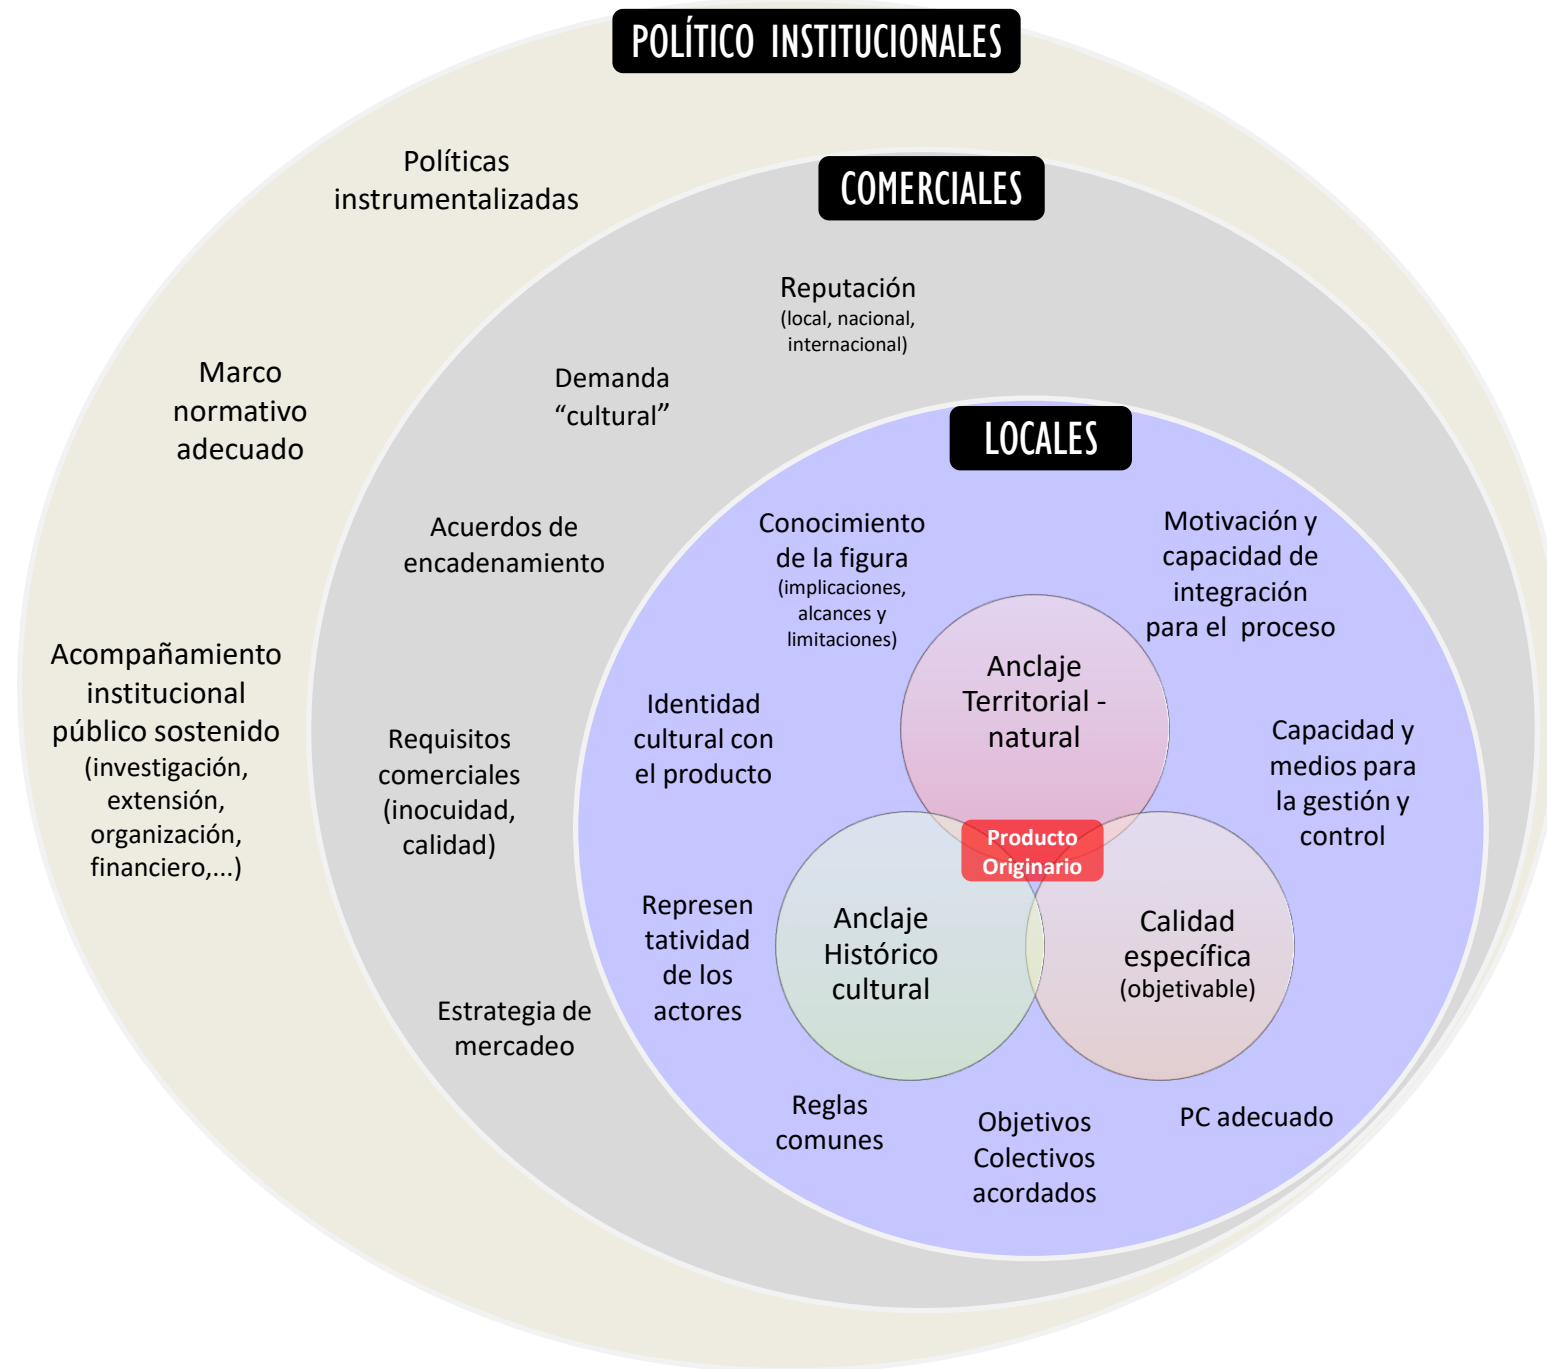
POLÍTICO INSTITUCIONALES

Políticas instrumentalizadas

Marco normativo adecuado

Acompañamiento institucional público sostenido (investigación, extensión, organización, financiero,...)

COMERCIALES

Reputación (local, nacional, internacional)

Demanda “cultural”

Acuerdos de encadenamiento

Requisitos comerciales (inocuidad, calidad)

Estrategia de mercadeo

LOCALES

Conocimiento de la figura (implicaciones, alcances y limitaciones)

Motivación y capacidad de integración para el proceso

Identidad cultural con el producto

Capacidad y medios para la gestión y control

Represen tatividad de los actores

Anclaje Territorial - natural

Producto Originario

Anclaje Histórico cultural

Calidad específica (objetivable)

Reglas comunes

Objetivos Colectivos acordados

PC adecuado